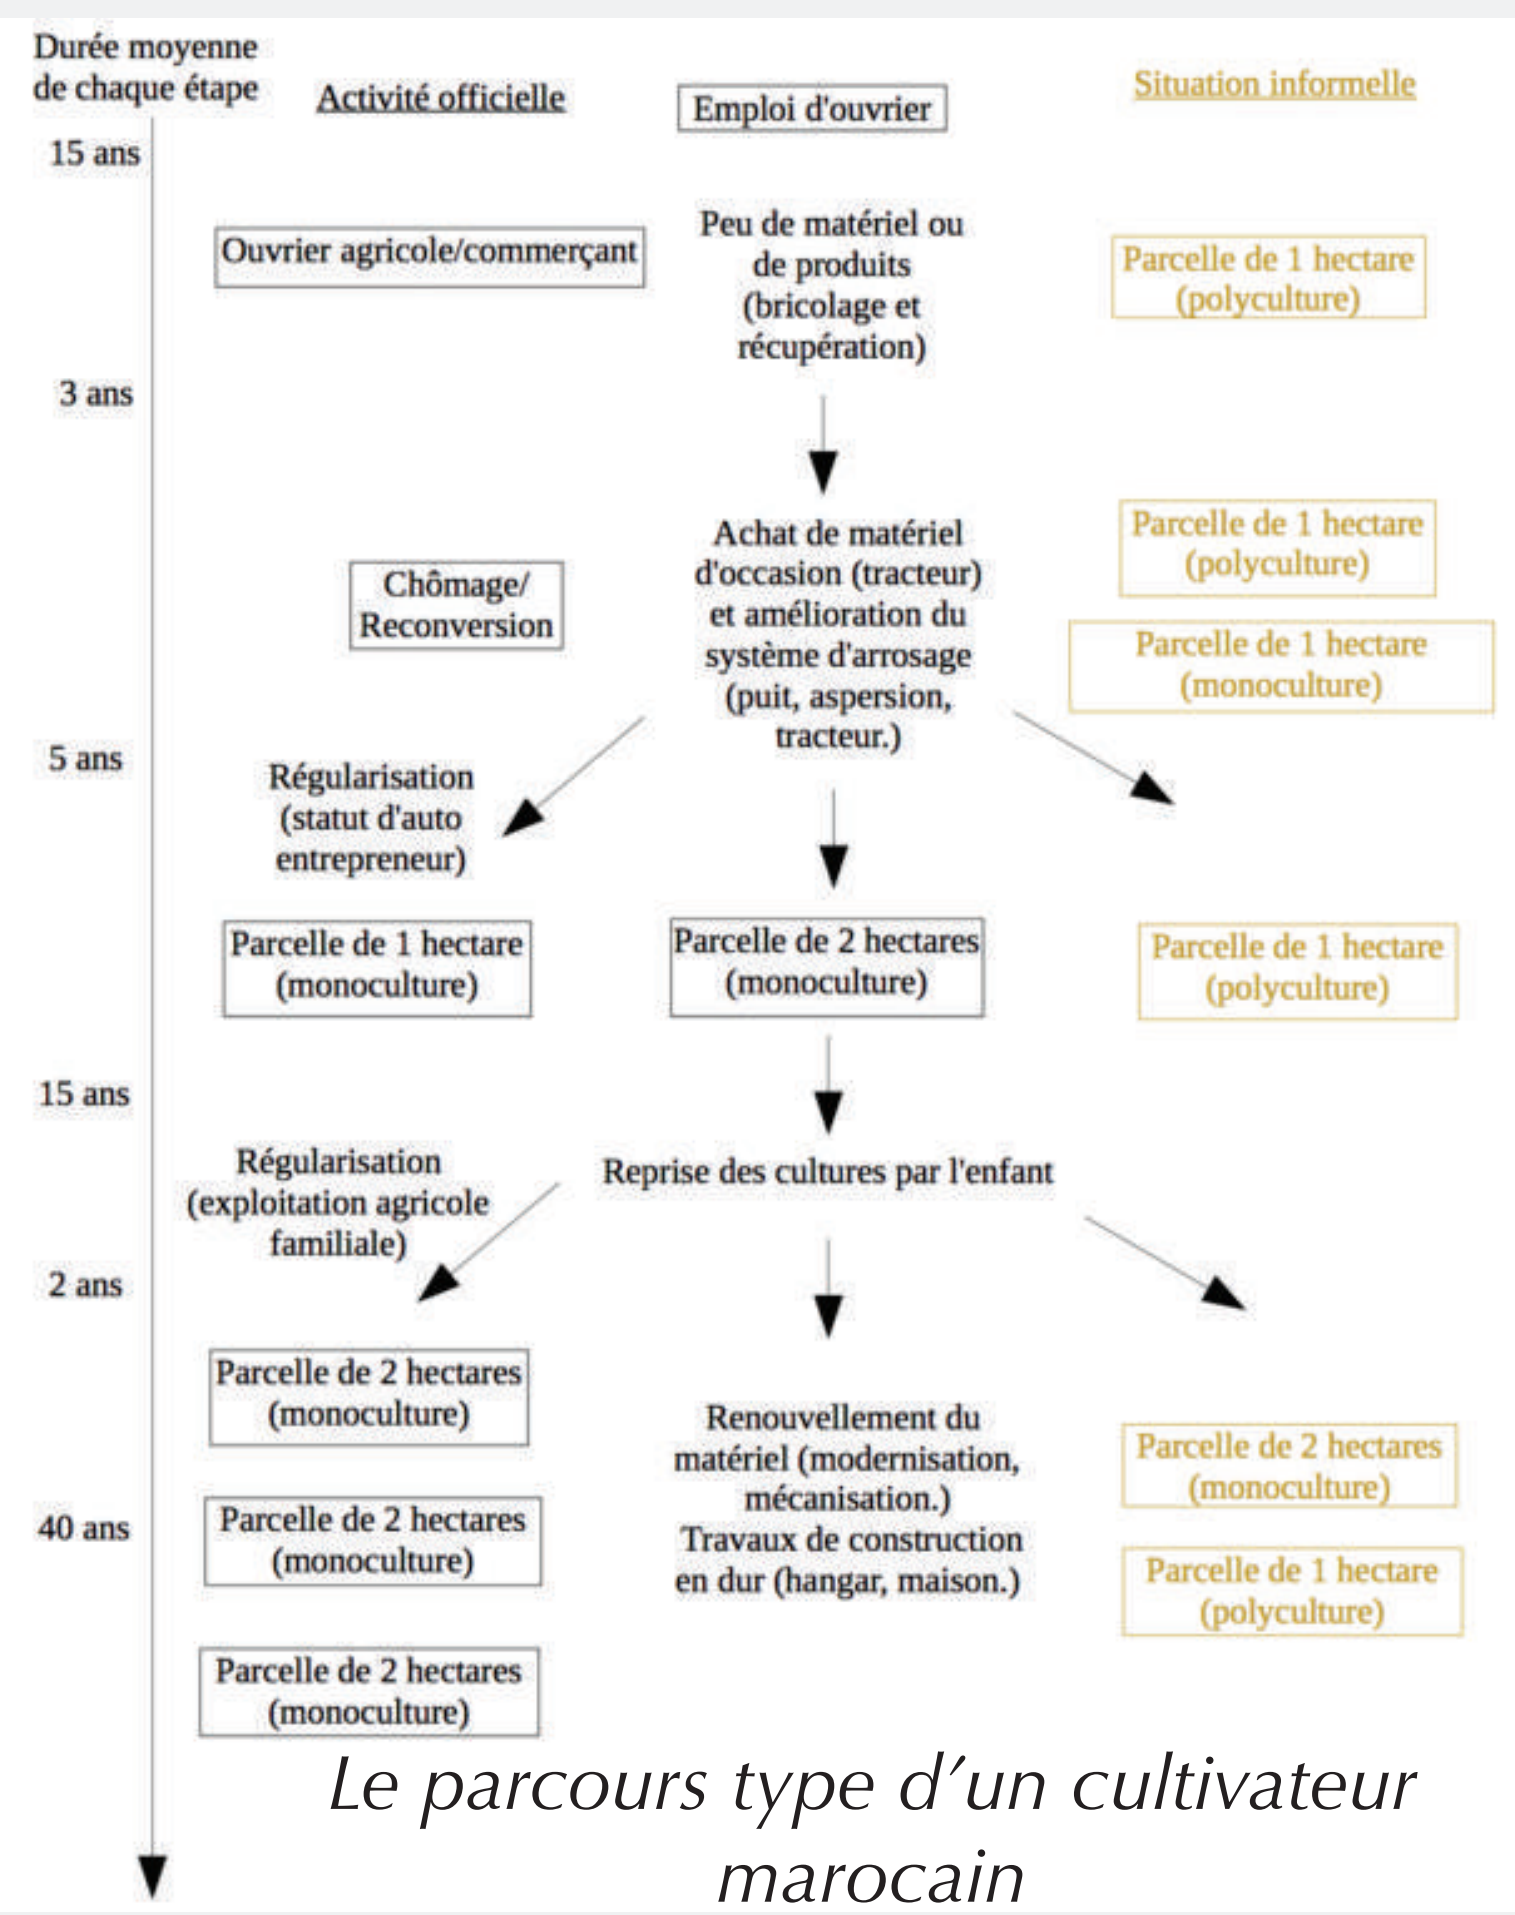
Durée moyenne de chaque étape

Activité officielle

Emploi d'ouvrier

Situation informelle

15 ans

Ouvrier agricole/commerçant

Peu de matériel ou de produits (bricolage et récupération)

Parcelle de 1 hectare (polyculture)

3 ans

Chômage/ Reconversion

Achat de matériel d'occasion (tracteur) et amélioration du système d'arrosage (puit, aspersion, tracteur.)

Parcelle de 1 hectare (polyculture)

Parcelle de 1 hectare (monoculture)

5 ans

Régularisation (statut d'auto entrepreneur)

Parcelle de 1 hectare (monoculture)

Parcelle de 2 hectares (monoculture)

Parcelle de 1 hectare (polyculture)

15 ans

Régularisation (exploitation agricole familiale)

Reprise des cultures par l'enfant

2 ans

Parcelle de 2 hectares (monoculture)

Renouvellement du matériel (modernisation, mécanisation.) Travaux de construction en dur (hangar, maison.)

Parcelle de 2 hectares (monoculture)

40 ans

Parcelle de 2 hectares (monoculture)

Parcelle de 1 hectare (polyculture)

Parcelle de 2 hectares (monoculture)

Le parcours type d'un cultivateur marocain